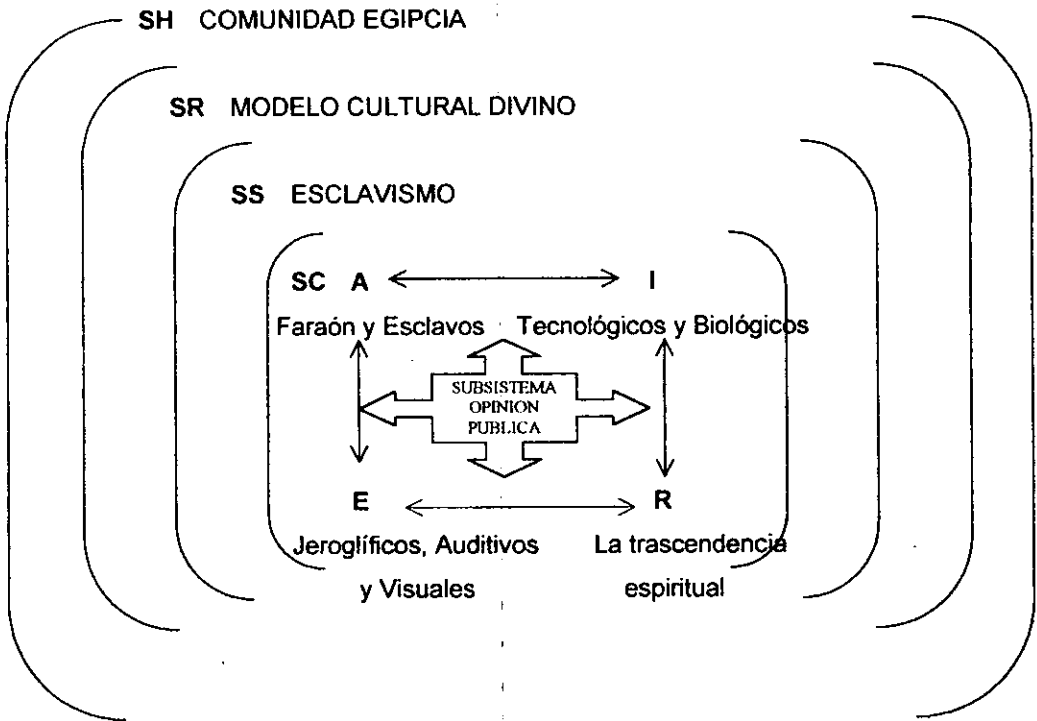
SH COMUNIDAD EGIPCIA

SR MODELO CULTURAL DIVINO

SS ESCLAVISMO

SC A

I

Faraón y Esclavos

Tecnológicos y Biológicos

SUBSISTEMA OPINION PUBLICA

E

R

Jeroglíficos, Auditivos y Visuales

La trascendencia espiritual